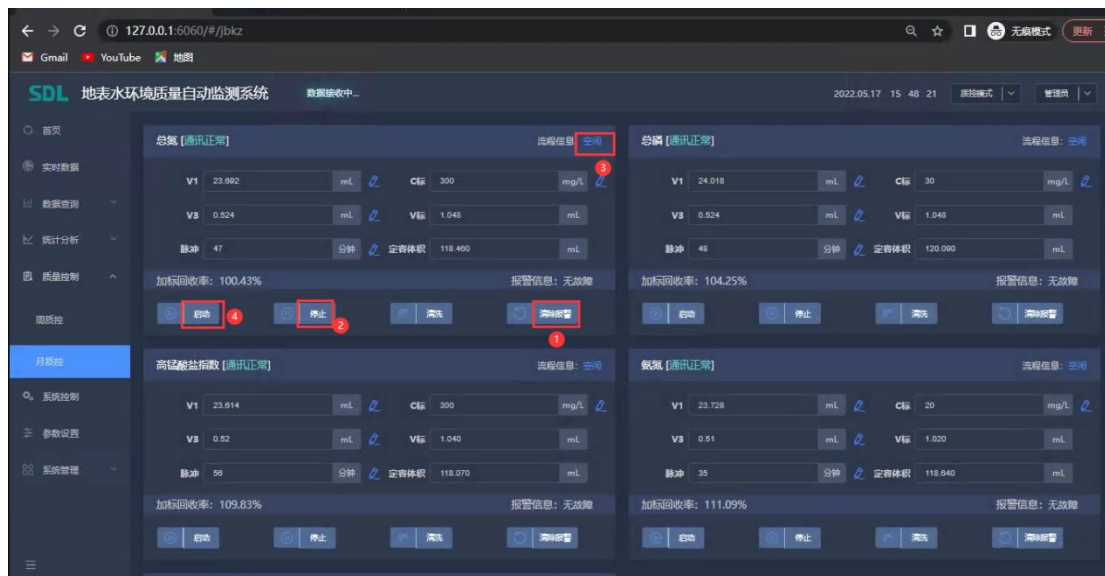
127.0.0.1:6060/#/jbkz

无痕模式 更新

Gmail YouTube 地图

SDL 地表水环境质量自动监测系统 数据接收中...

2022.05.17 15 48 21 质控模式 管理员

首页
实时数据
数据查询
统计分析
质量控制
周质控
月质控
系统控制
参数设置
系统管理

总氮 [通讯正常] 流程信息: 空闲 3

V1 23.692 mL C标 300 mg/L
V3 0.524 mL V标 1.048 mL
脉冲 47 分钟 定容体积 118.460 mL

加标回收率: 100.43% 报警信息: 无故障

启动 4 停止 2 清洗 清除报警 1

总磷 [通讯正常] 流程信息: 空闲

V1 24.018 mL C标 30 mg/L
V3 0.524 mL V标 1.048 mL
脉冲 48 分钟 定容体积 120.090 mL

加标回收率: 104.25% 报警信息: 无故障

启动 停止 清洗 清除报警

高锰酸盐指数 [通讯正常] 流程信息: 空闲

V1 23.814 mL C标 300 mg/L
V3 0.52 mL V标 1.040 mL
脉冲 56 分钟 定容体积 118.070 mL

加标回收率: 109.83% 报警信息: 无故障

启动 停止 清洗 清除报警

氨氮 [通讯正常] 流程信息: 空闲

V1 23.728 mL C标 20 mg/L
V3 0.51 mL V标 1.020 mL
脉冲 35 分钟 定容体积 118.640 mL

加标回收率: 111.09% 报警信息: 无故障

启动 停止 清洗 清除报警